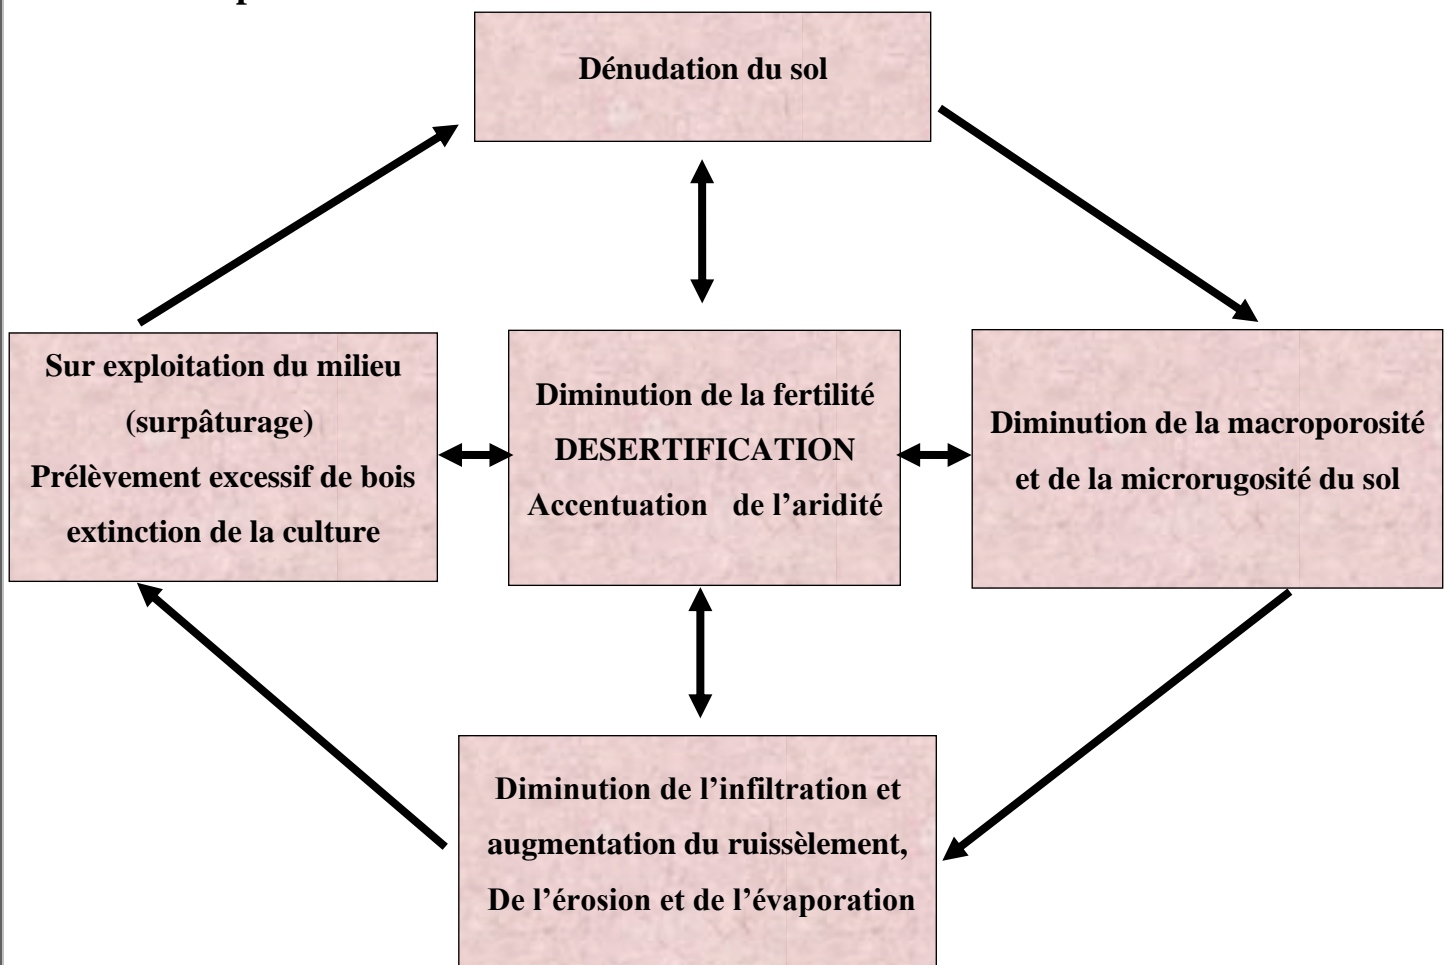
Dénudation du sol

Sur exploitation du milieu (surpâturage) Prélèvement excessif de bois extinction de la culture

Diminution de la fertilité DESERTIFICATION Accentuation de l'aridité

Diminution de la macroporosité et de la microrugosité du sol

Diminution de l'infiltration et augmentation du ruissèlement, De l'érosion et de l'évaporation